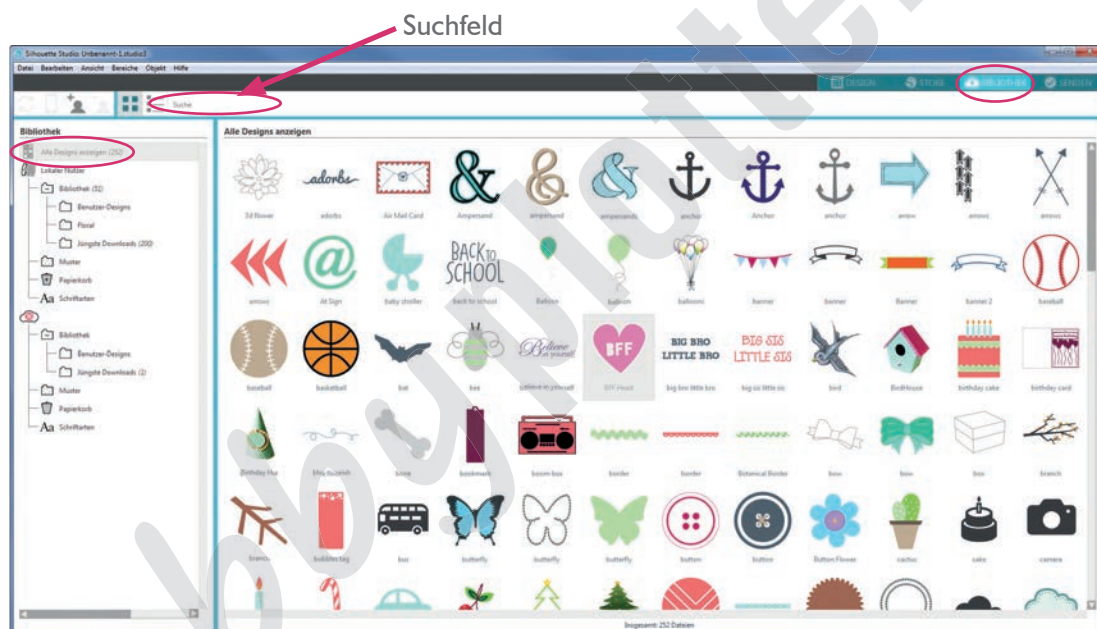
Suchfeld

Silhouette Studio Unbenannt-1.studio3

Datei Bearbeiten Ansicht Bereiche Objekt Hilfe

DESIGN STORE BIBLIOTHEK SENDEN

Suche

Bibliothek

Alle Designs anzeigen (252)

Lokaler Nutzer

Bibliothek (51)

Benutzer-Designs

Floral

Jüngste Downloads (200)

Muster

Papierkorb

Schriftarten

Bibliothek

Benutzer-Designs

Jüngste Downloads (2)

Muster

Papierkorb

Schriftarten

Alle Designs anzeigen

3d flower adorbs Air Mail Card Ampersand ampersand ampersands anchor Anchor anchor arrow arrows arrows

arrows At Sign baby stroller back to school Balloon balloon balloons banner banner Banner banner 2 baseball

baseball basketball bat bee believe in yourself BFF Heart big bro little bro big sis little sis bird BirdHouse birthday cake birthday card

Birthday Hat bliss flourish bone bookmark boom box border border Botanical Border bow bow box branch

branch bubbles bag bus butterfly butterfly butterfly button button Button Flower cactus cake camera

Insgesamt: 252 Dateien